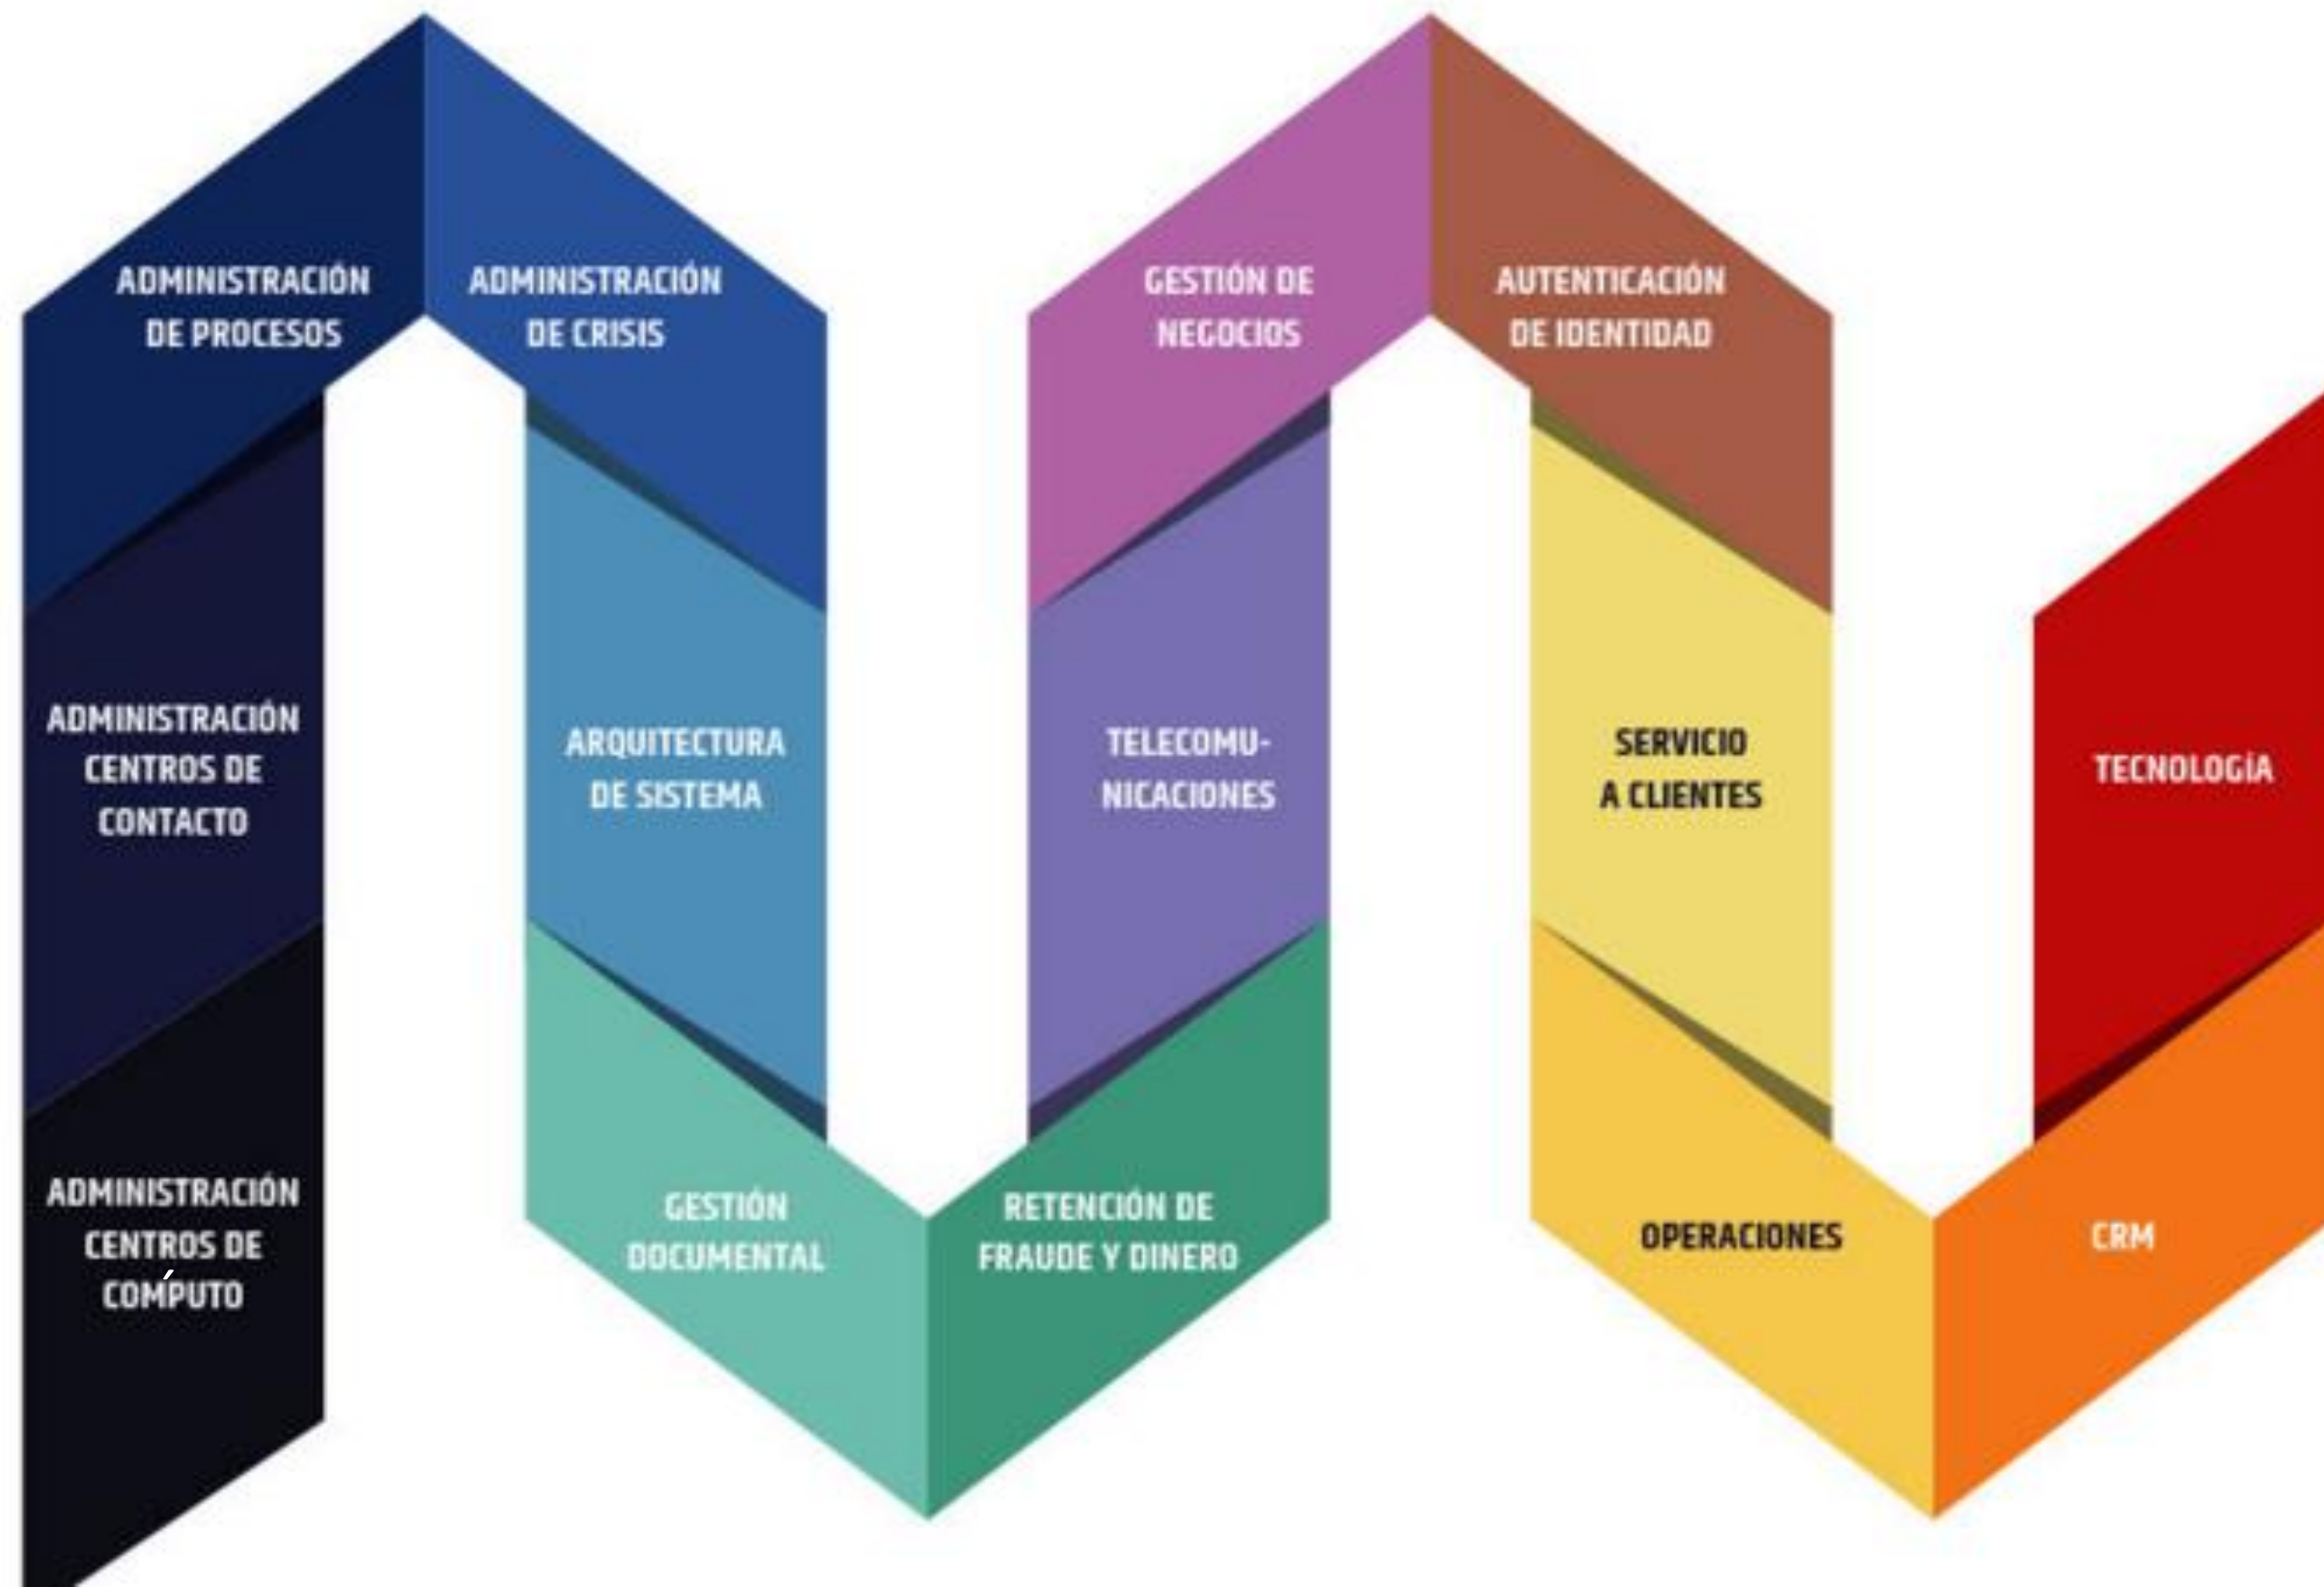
ADMINISTRACIÓN DE PROCESOS

ADMINISTRACIÓN DE CRISIS

GESTIÓN DE NEGOCIOS

AUTENTICACIÓN DE IDENTIDAD

ADMINISTRACIÓN CENTROS DE CONTACTO

ARQUITECTURA DE SISTEMA

TELECOMUNICACIONES

SERVICIO A CLIENTES

TECNOLOGÍA

ADMINISTRACIÓN CENTROS DE CÓMPUTO

GESTIÓN DOCUMENTAL

RETENCIÓN DE FRAUDE Y DINERO

OPERACIONES

CRM